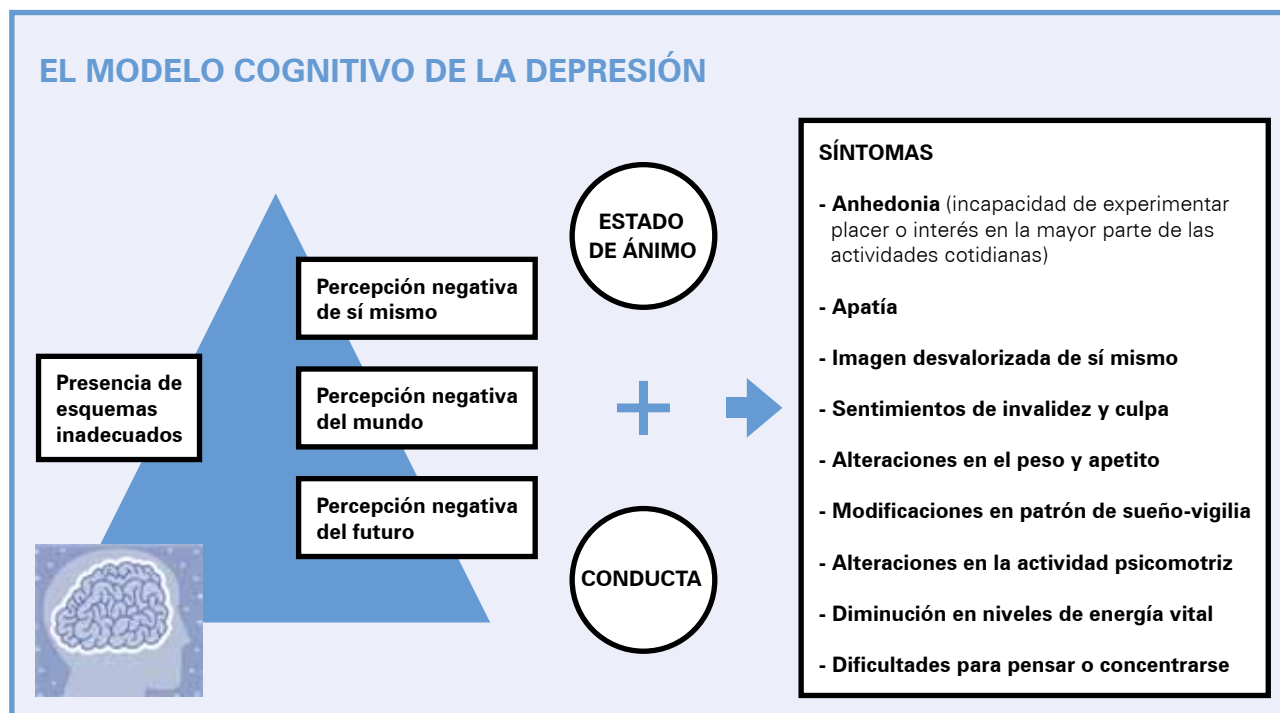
EL MODELO COGNITIVO DE LA DEPRESIÓN

Presencia de esquemas inadecuados

Percepción negativa de sí mismo

Percepción negativa del mundo

Percepción negativa del futuro

ESTADO DE ÁNIMO

+

CONDUCTA

SÍNTOMAS

- Anhedonia (incapacidad de experimentar placer o interés en la mayor parte de las actividades cotidianas)

- Apatía

- Imagen desvalorizada de sí mismo

- Sentimientos de invalidez y culpa

- Alteraciones en el peso y apetito

- Modificaciones en patrón de sueño-vigilia

- Alteraciones en la actividad psicomotriz

- Diminución en niveles de energía vital

- Dificultades para pensar o concentrarse